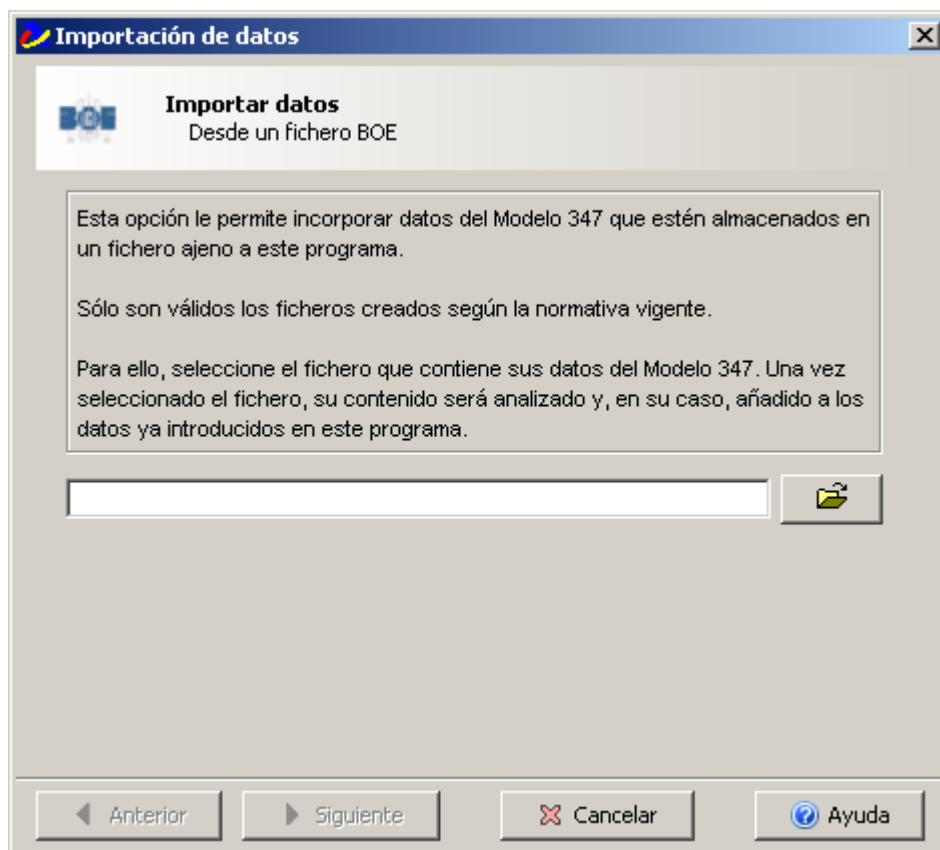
Importación de datos

BOE

Importar datos
Desde un fichero BOE

Esta opción le permite incorporar datos del Modelo 347 que estén almacenados en un fichero ajeno a este programa.

Sólo son válidos los ficheros creados según la normativa vigente.

Para ello, seleccione el fichero que contiene sus datos del Modelo 347. Una vez seleccionado el fichero, su contenido será analizado y, en su caso, añadido a los datos ya introducidos en este programa.

Anterior Siguiente Cancelar Ayuda